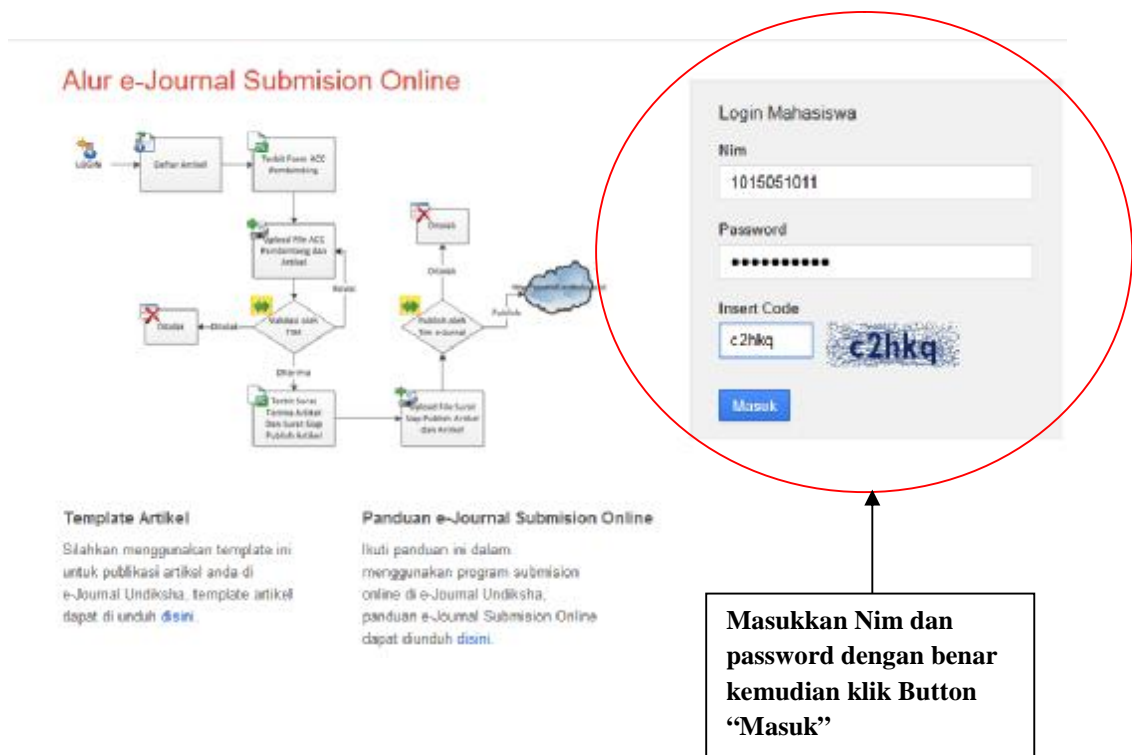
Alur e-Journal Submision Online

Login

Daftar Artikel

Terbit Form ACC Pembimbing

Upload File ACC Pembimbing dan Artikel

Validasi oleh TIM

Ditolak

Ditolak

Revisi

Diterima

Terbit Surat Terima Artikel Dan Surat Siap Publish Artikel

Upload File Surat Siap Publish Artikel dan Artikel

Publish oleh Tim e-Journal

Publish

Ditolak

Ditolak

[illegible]

Login Mahasiswa

Nim

1015051011

Password

•••••••••••

Insert Code

c2hkq

c2hkq

Masuk

Template Artikel

Silahkan menggunakan template ini untuk publikasi artikel anda di e-Journal Undiksha, template artikel dapat di unduh disini.

Panduan e-Journal Submision Online

Ikuti panduan ini dalam menggunakan program submision online di e-Journal Undiksha, panduan e-Journal Submision Online dapat diunduh disini.

Masukkan Nim dan password dengan benar kemudian klik Button "Masuk"